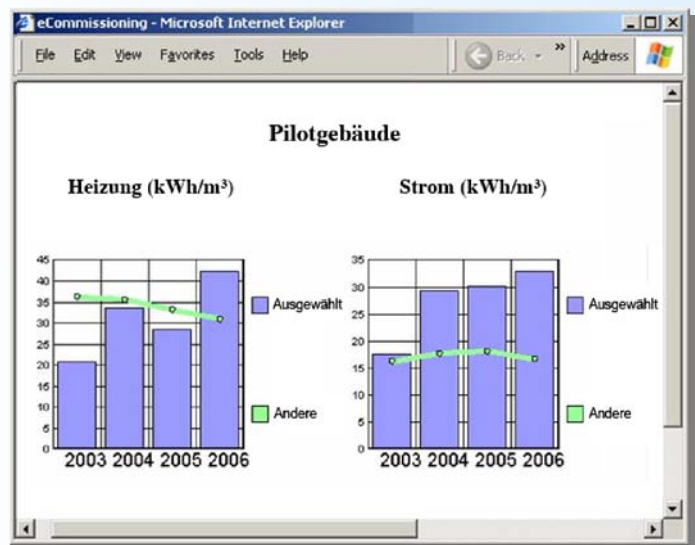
eCommissioning - Microsoft Internet Explorer

File Edit View Favorites Tools Help

Back

Address

Pilotgebäude

Heizung (kWh/m³)

45
40
35
30
25
20
15
10
5
0

2003 2004 2005 2006

Ausgewählt

Andere

Strom (kWh/m³)

35
30
25
20
15
10
5
0

2003 2004 2005 2006

Ausgewählt

Andere